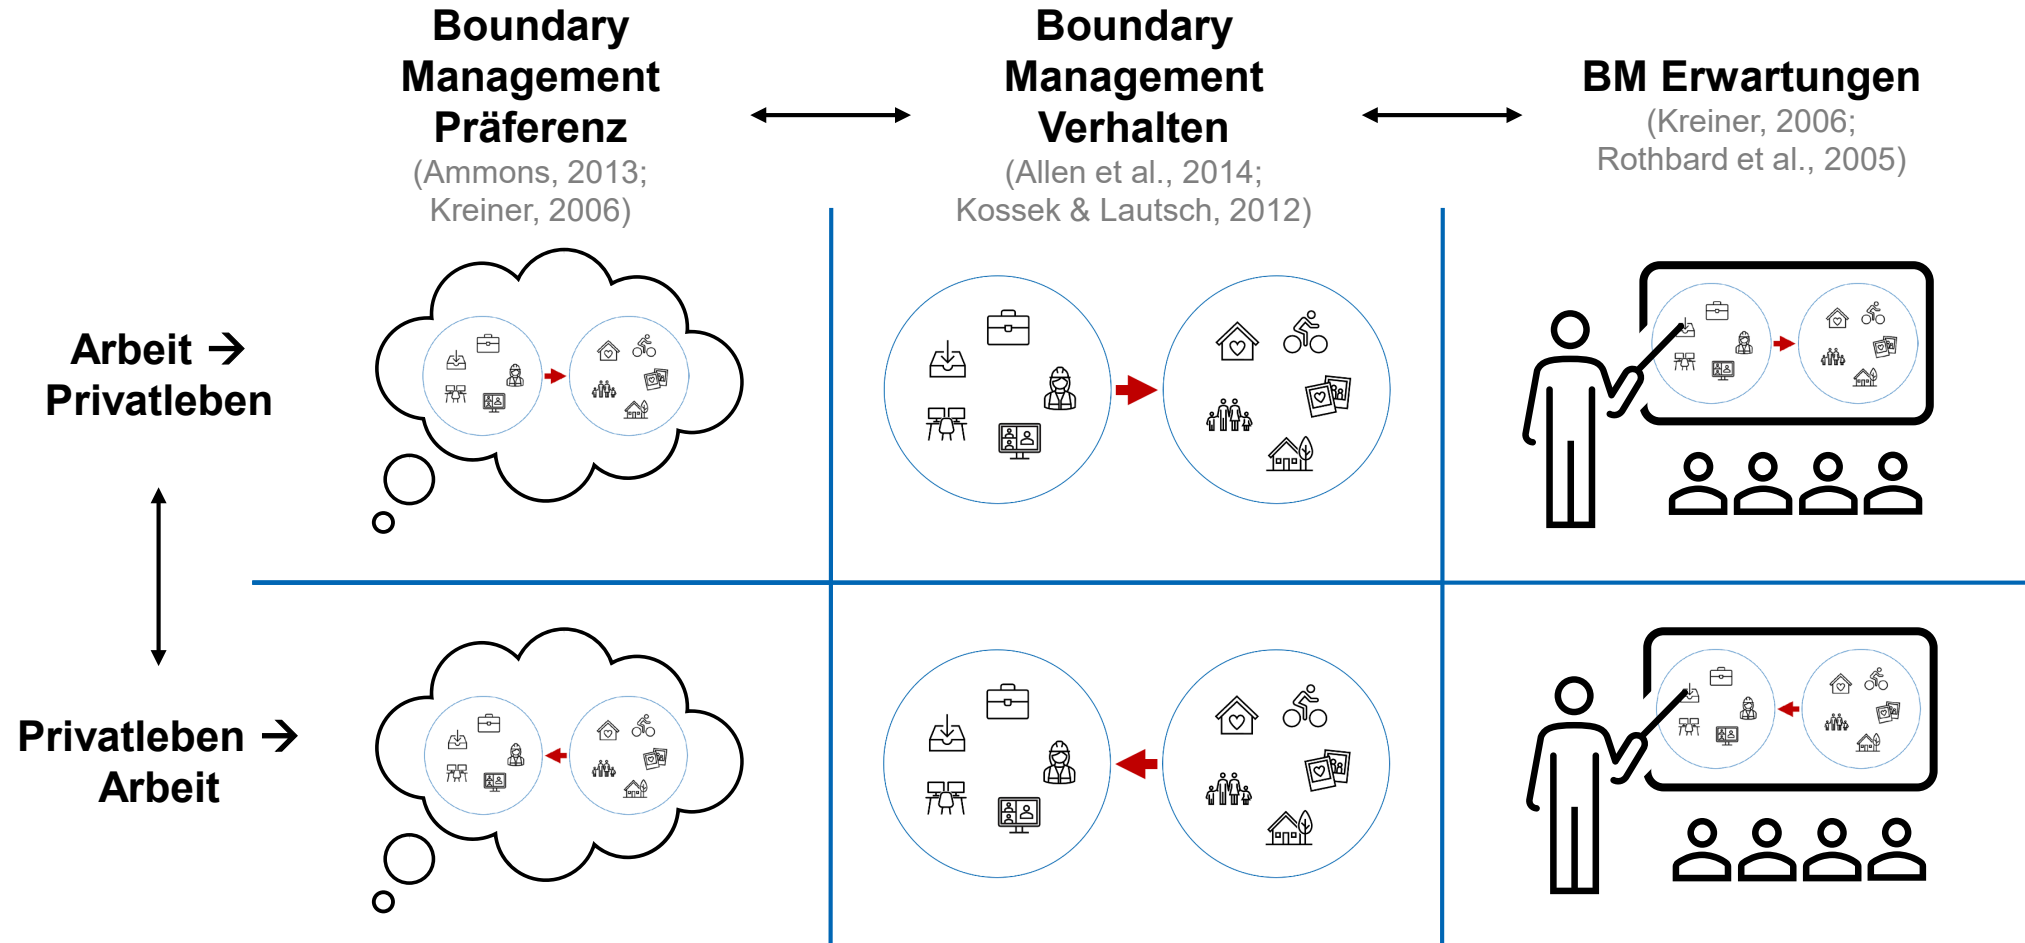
Boundary Management Präferenz
(Ammons, 2013; Kreiner, 2006)

Boundary Management Verhalten
(Allen et al., 2014; Kossek & Lautsch, 2012)

BM Erwartungen
(Kreiner, 2006; Rothbard et al., 2005)

Arbeit → Privatleben

Privatleben → Arbeit